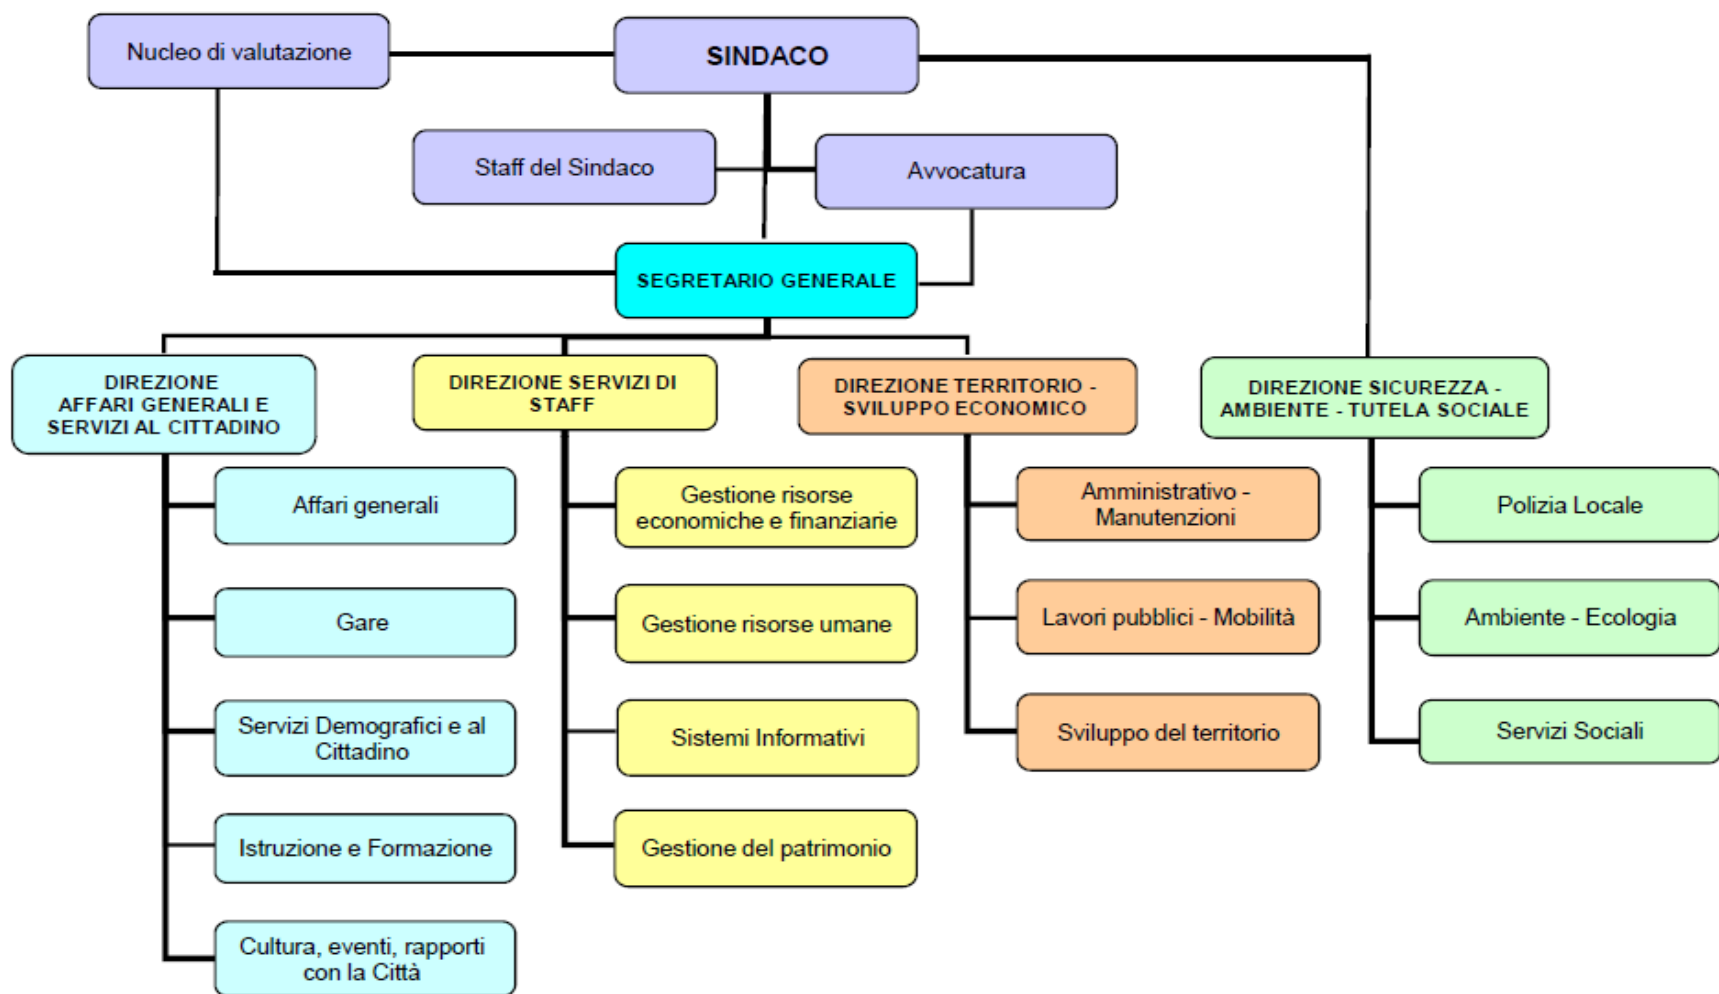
Nucleo di valutazione

SINDACO

Staff del Sindaco

Avvocatura

SEGRETARIO GENERALE

DIREZIONE AFFARI GENERALI E SERVIZI AL CITTADINO

Affari generali

Gare

Servizi Demografici e al Cittadino

Istruzione e Formazione

Cultura, eventi, rapporti con la Città

DIREZIONE SERVIZI DI STAFF

Gestione risorse economiche e finanziarie

Gestione risorse umane

Sistemi Informativi

Gestione del patrimonio

DIREZIONE TERRITORIO - SVILUPPO ECONOMICO

Amministrativo - Manutenzioni

Lavori pubblici - Mobilità

Sviluppo del territorio

DIREZIONE SICUREZZA - AMBIENTE - TUTELA SOCIALE

Polizia Locale

Ambiente - Ecologia

Servizi Sociali